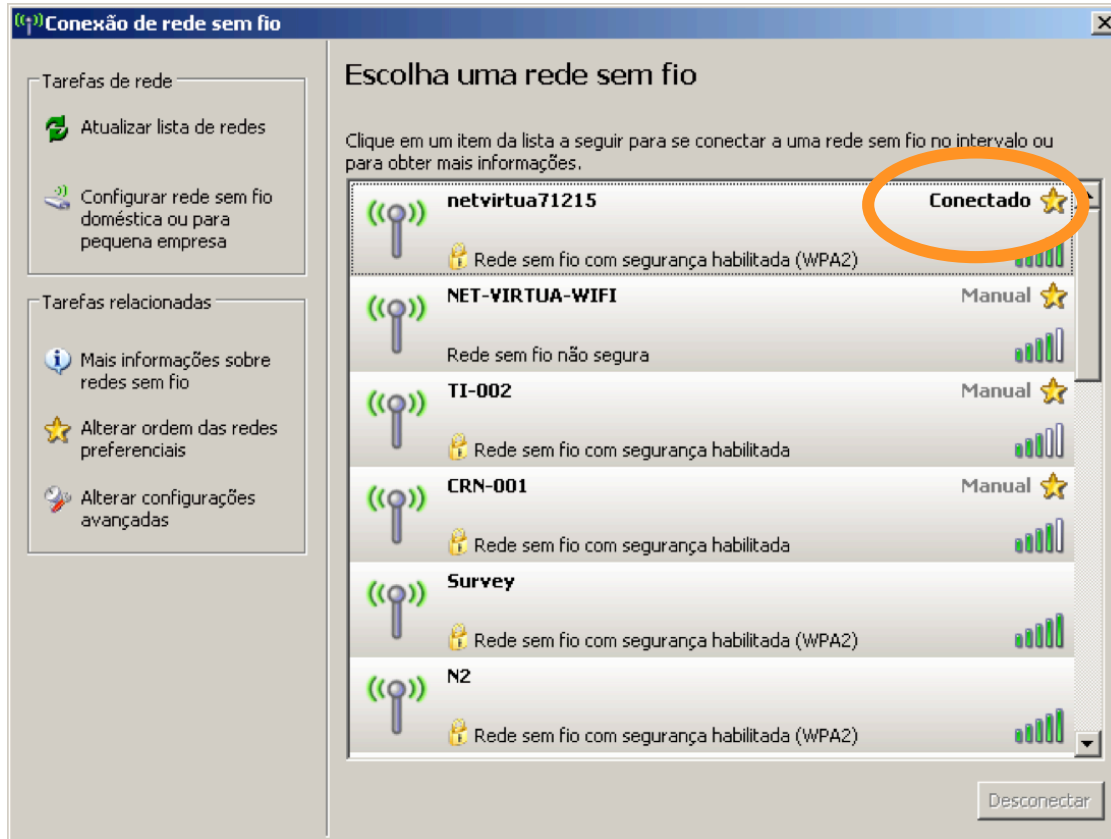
Conexão de rede sem fio

Tarefas de rede

Atualizar lista de redes

Configurar rede sem fio doméstica ou para pequena empresa

Tarefas relacionadas

Mais informações sobre redes sem fio

Alterar ordem das redes preferenciais

Alterar configurações avançadas

Escolha uma rede sem fio

Clique em um item da lista a seguir para se conectar a uma rede sem fio no intervalo ou para obter mais informações.

netvirtua71215
Conectado
Rede sem fio com segurança habilitada (WPA2)

NET-VIRTUA-WIFI
Manual
Rede sem fio não segura

TI-002
Manual
Rede sem fio com segurança habilitada

CRN-001
Manual
Rede sem fio com segurança habilitada

Survey
Rede sem fio com segurança habilitada (WPA2)

N2
Rede sem fio com segurança habilitada (WPA2)

Desconectar